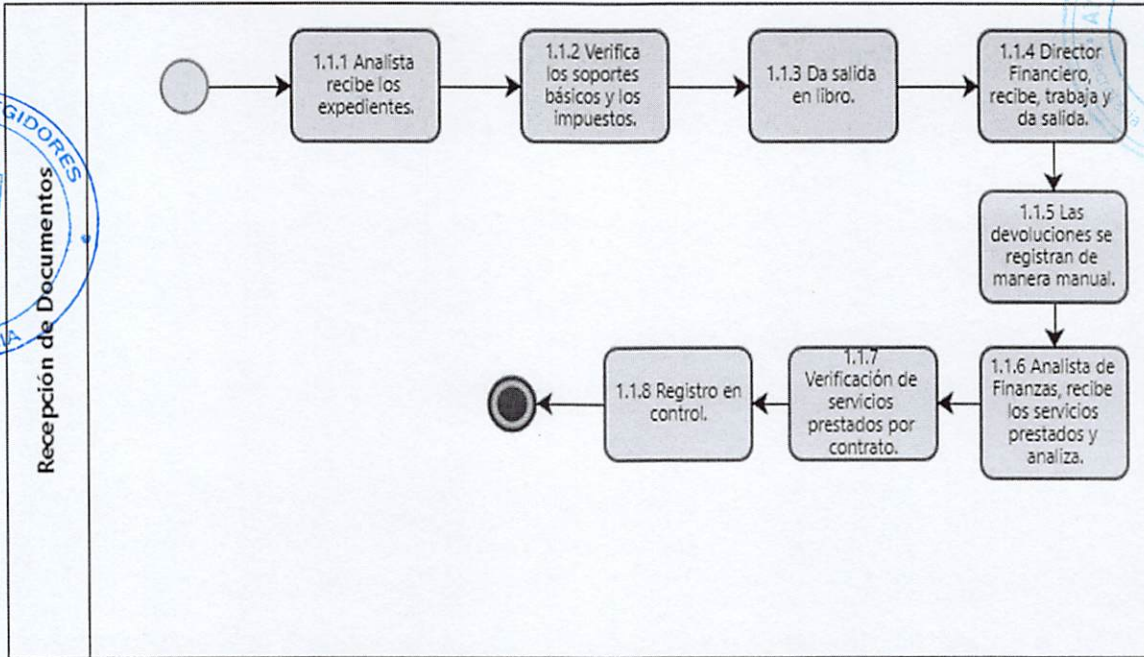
Recepción de Documentos

GIDORES

1.1.1 Analista recibe los expedientes.

1.1.2 Verifica los soportes básicos y los impuestos.

1.1.3 Da salida en libro.

1.1.4 Director Financiero, recibe, trabaja y da salida.

1.1.5 Las devoluciones se registran de manera manual.

1.1.6 Analista de Finanzas, recibe los servicios prestados y analiza.

1.1.7 Verificación de servicios prestados por contrato.

1.1.8 Registro en control.